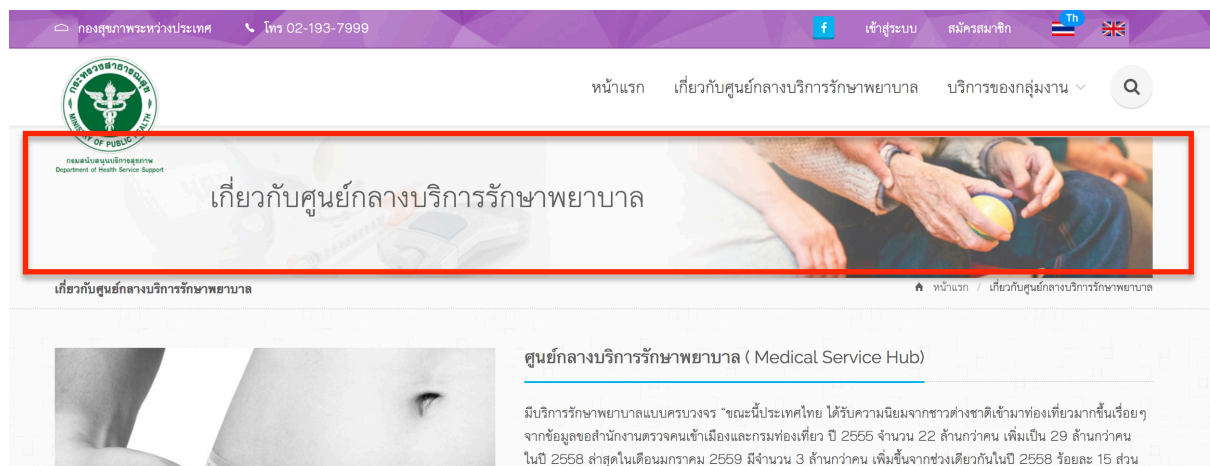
กองสุขภาพระหว่างประเทศ โทร 02-193-7999

f เข้าสู่ระบบ สมัครสมาชิก Th

กระทรวงสาธารณสุข MINISTRY OF PUBLIC HEALTH
กรมสนับสนุนบริการสุขภาพ
Department of Health Service Support

หน้าแรก เกี่ยวกับศูนย์กลางบริการรักษาพยาบาล บริการของกลุ่มงาน

เกี่ยวกับศูนย์กลางบริการรักษาพยาบาล

เกี่ยวกับศูนย์กลางบริการรักษาพยาบาล

หน้าแรก / เกี่ยวกับศูนย์กลางบริการรักษาพยาบาล

ศูนย์กลางบริการรักษาพยาบาล ( Medical Service Hub)

มีบริการรักษาพยาบาลแบบครบวงจร "ขณะนี้ประเทศไทย ได้รับความนิยมจากชาวต่างชาติเข้ามาท่องเที่ยวมากขึ้นเรื่อยๆ จากข้อมูลของสำนักงานตรวจคนเข้าเมืองและกรมท่องเที่ยว ปี 2555 จำนวน 22 ล้านกว่าคน เพิ่มเป็น 29 ล้านกว่าคน ในปี 2558 ล่าสุดในเดือนมกราคม 2559 มีจำนวน 3 ล้านกว่าคน เพิ่มขึ้นจากช่วงเดียวกันในปี 2558 ร้อยละ 15 ส่วน